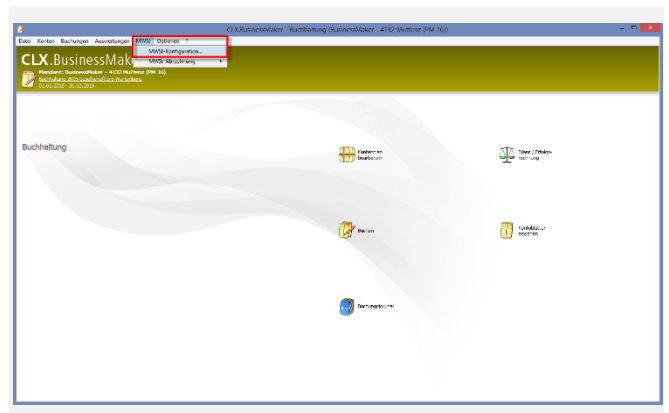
CLX.BusinessMaker - Buchhaltung (BusinessMaker - 4132 Muttenz (PM 16))

Datei Konten Buchungen Auswertungen MWSt Optionen ?

MWSt-Konfiguration...
MWSt-Abrechnung

CLX.BusinessMak

Mandant: BusinessMaker - 4132 Muttenz (PM 16)
Buchhaltung: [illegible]
01.01.2015 - 31.12.2015

Buchhaltung

Kontenplan bearbeiten

Bilanz / Erfolgsrechnung

Buchen

Kontoblätter drucken

Buchungsjournal